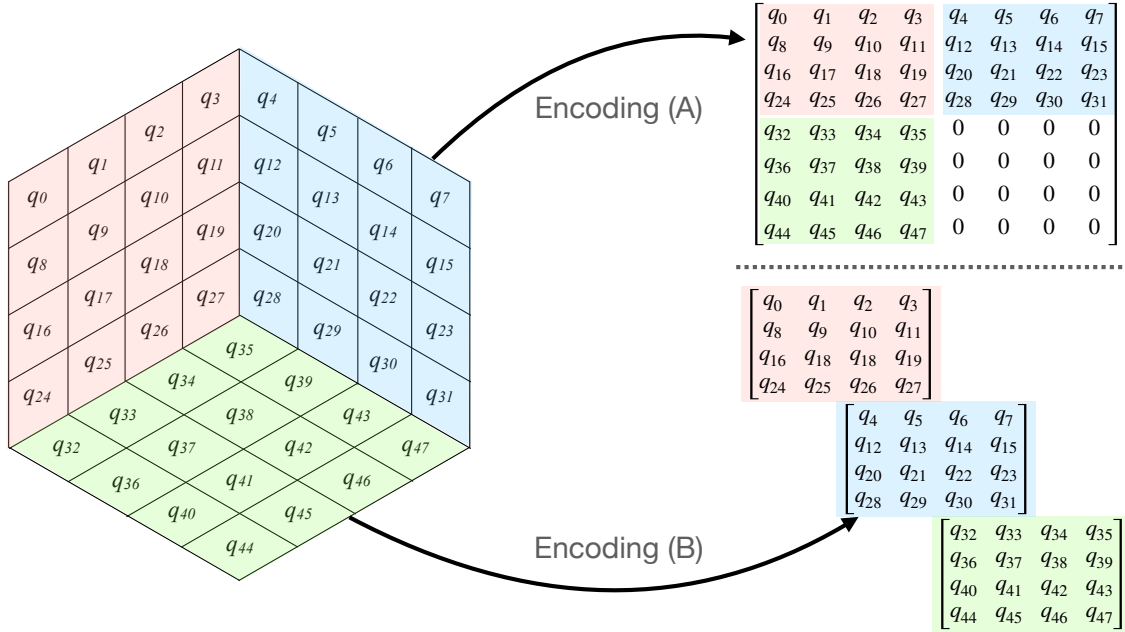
$q_3$ $q_4$
$q_2$ $q_5$
$q_1$ $q_{11}$ $q_{12}$ $q_6$
$q_0$ $q_{10}$ $q_{13}$ $q_7$
$q_9$ $q_{19}$ $q_{20}$ $q_{14}$
$q_8$ $q_{18}$ $q_{21}$ $q_{15}$
$q_{17}$ $q_{27}$ $q_{28}$ $q_{22}$
$q_{16}$ $q_{26}$ $q_{29}$ $q_{23}$
$q_{25}$ $q_{35}$ $q_{30}$
$q_{24}$ $q_{34}$ $q_{39}$ $q_{31}$
$q_{33}$ $q_{38}$ $q_{43}$
$q_{32}$ $q_{37}$ $q_{42}$ $q_{47}$
$q_{36}$ $q_{41}$ $q_{46}$
$q_{40}$ $q_{45}$
$q_{44}$

Encoding (A)

$\begin{bmatrix} q_0 & q_1 & q_2 & q_3 & q_4 & q_5 & q_6 & q_7 \\ q_8 & q_9 & q_{10} & q_{11} & q_{12} & q_{13} & q_{14} & q_{15} \\ q_{16} & q_{17} & q_{18} & q_{19} & q_{20} & q_{21} & q_{22} & q_{23} \\ q_{24} & q_{25} & q_{26} & q_{27} & q_{28} & q_{29} & q_{30} & q_{31} \\ q_{32} & q_{33} & q_{34} & q_{35} & 0 & 0 & 0 & 0 \\ q_{36} & q_{37} & q_{38} & q_{39} & 0 & 0 & 0 & 0 \\ q_{40} & q_{41} & q_{42} & q_{43} & 0 & 0 & 0 & 0 \\ q_{44} & q_{45} & q_{46} & q_{47} & 0 & 0 & 0 & 0 \end{bmatrix}$

Encoding (B)

$\begin{bmatrix} q_0 & q_1 & q_2 & q_3 \\ q_8 & q_9 & q_{10} & q_{11} \\ q_{16} & q_{18} & q_{18} & q_{19} \\ q_{24} & q_{25} & q_{26} & q_{27} \end{bmatrix}$

$\begin{bmatrix} q_4 & q_5 & q_6 & q_7 \\ q_{12} & q_{13} & q_{14} & q_{15} \\ q_{20} & q_{21} & q_{22} & q_{23} \\ q_{28} & q_{29} & q_{30} & q_{31} \end{bmatrix}$

$\begin{bmatrix} q_{32} & q_{33} & q_{34} & q_{35} \\ q_{36} & q_{37} & q_{38} & q_{39} \\ q_{40} & q_{41} & q_{42} & q_{43} \\ q_{44} & q_{45} & q_{46} & q_{47} \end{bmatrix}$